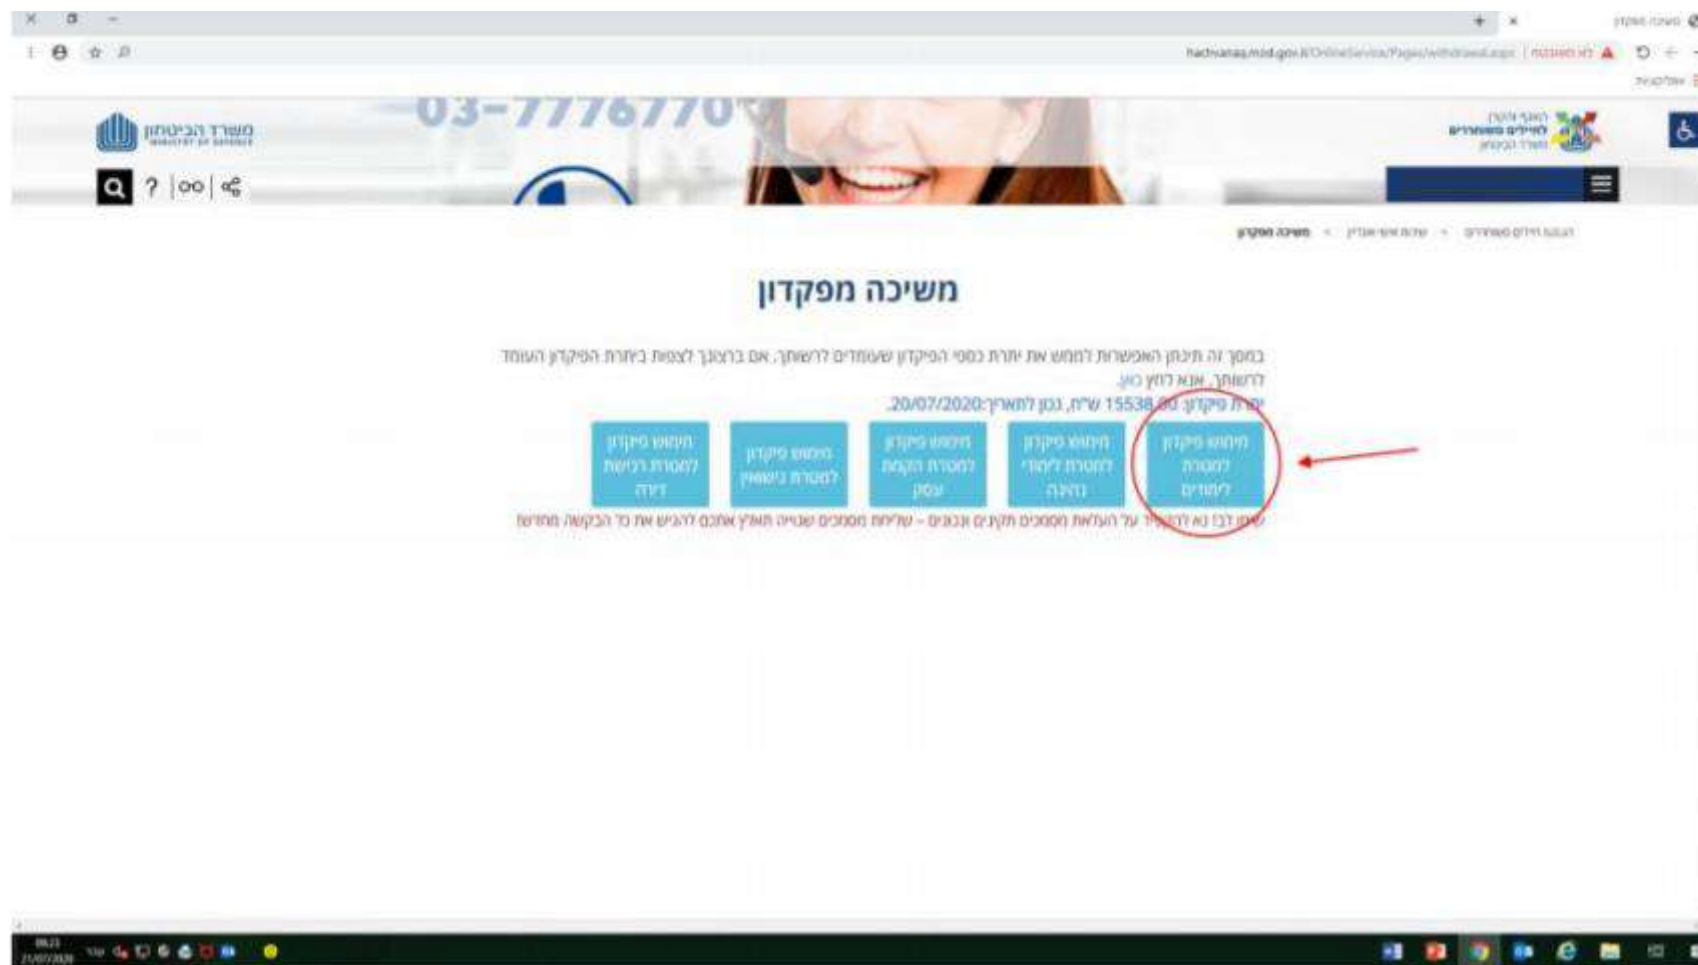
משיכה מפקדון

hachvanas.mod.gov.il/OnlineService/Pages/withdrawal.aspx | לא מאובטח

משרד הביטחון
MINISTRY OF DEFENSE

03-7776770

האגף והקרן לחיילים משוחררים משרד הביטחון

הקרן לחיילים משוחררים › שירות אישי אונליין › משיכה מפקדון

משיכה מפקדון

במסך זה תינתן האפשרות למימוש את יתרת כספי הפיקדון שעומדים לרשותך. אם ברצונך לצפות ביתרת הפיקדון העומד לרשותך, אנא לחץ כאן.
יתרת פיקדון: 15538.00 ש"ח, נכון לתאריך:20/07/2020.

| מימוש פיקדון למטרת לימודים | מימוש פיקדון למטרת לימודי נהיגה | מימוש פיקדון למטרת הקמת עסק | מימוש פיקדון למטרת נישואין | מימוש פיקדון למטרת רכישת דירה |
|---|---|---|---|---|

שימו לב! נא להקפיד על העלאת מסמכים תקינים ונכונים - שליחת מסמכים שגויה תאריך אתכם להגיש את כל הבקשה מחדש